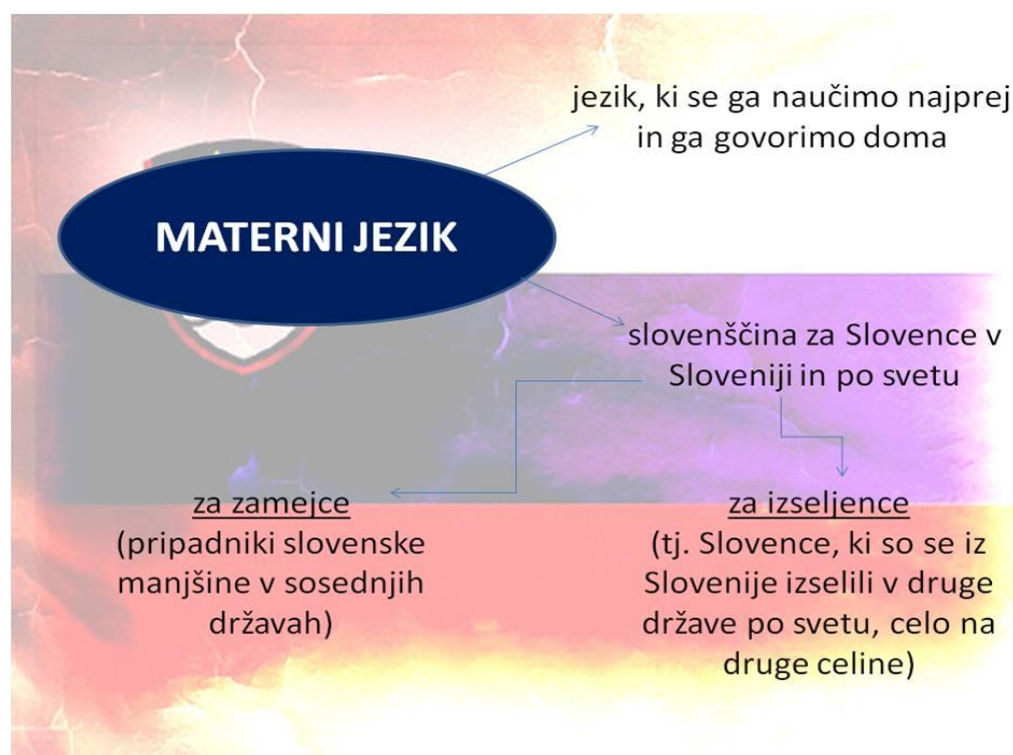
MATERNI JEZIK

jezik, ki se ga naučimo najprej in ga govorimo doma

slovenščina za Slovence v Sloveniji in po svetu

za zamejce
(pripadniki slovenske manjšine v sosednjih državah)

za izseljence
(tj. Slovence, ki so se iz Slovenije izselili v druge države po svetu, celo na druge celine)